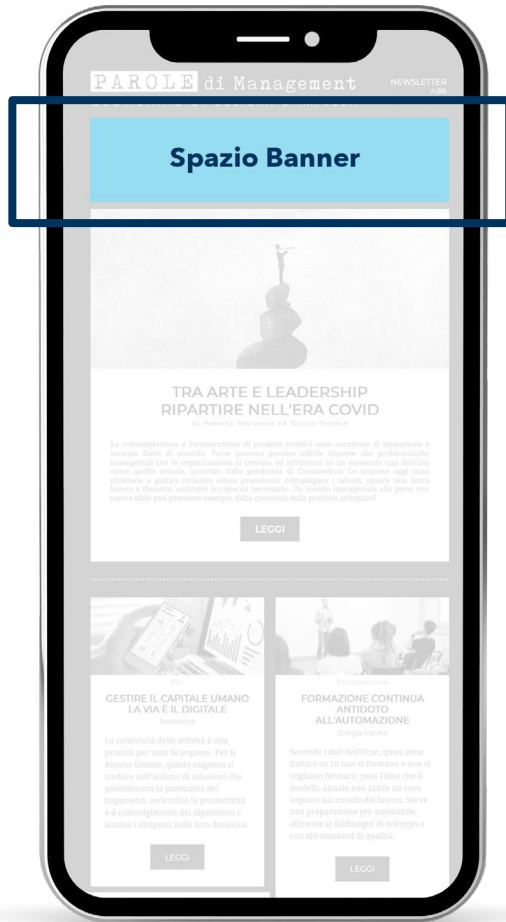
PAROLE di Management

NEWSLETTER n.66

Spazio Banner

TRA ARTE E LEADERSHIP RIPARTIRE NELL'ERA COVID

di Roberta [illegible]

La contemplazione e l'ammirazione di prodotti artistici sono occasione di ispirazione e insieme fonte di crescita. Forse possono persino offrire risposte alle problematiche manageriali che le organizzazioni si trovano ad affrontare in un momento così delicato come quello attuale, investito dalla pandemia di Coronavirus. Le imprese oggi sono chiamate a gestire richieste senza precedenti: reingaggiare i talenti, creare una forza lavoro a distanza, costruire le capacità necessarie. Un mondo manageriale alle prese con nuove sfide può prendere esempio dalla creatività delle pratiche artistiche?

LEGGI

GESTIRE IL CAPITALE UMANO LA VIA È IL DIGITALE

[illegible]

La continuità delle attività è una priorità per tutte le imprese. Per le Risorse Umane, questa esigenza si traduce nell'utilizzo di soluzioni che garantiscano la puntualità dei pagamenti, assicurino la produttività e il coinvolgimento dei dipendenti e aiutino i dirigenti nelle loro decisioni.

LEGGI

Formazione

FORMAZIONE CONTINUA ANTIDOTO ALL'AUTOMAZIONE

Giorgia Pardini

Secondo i dati dell'Ocse, quasi sette italiani su 10 non si formano e non si vogliono formare: pesa l'idea che il modello attuale non abbia un vero impatto sul mondo del lavoro. Serve una preparazione più accessibile, allineata ai fabbisogni di sviluppo e con alti standard di qualità.

LEGGI